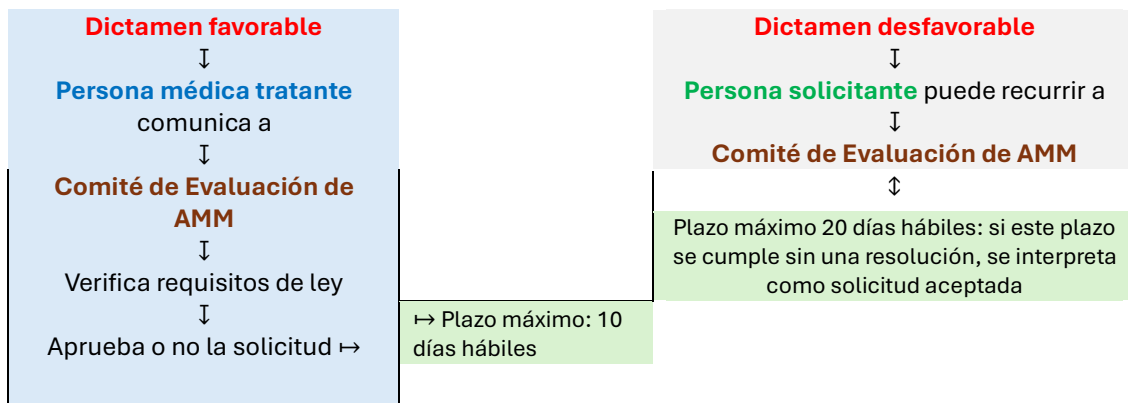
Dictamen favorable
↧
Persona médica tratante comunica a
↧
Comité de Evaluación de AMM
↧
Verifica requisitos de ley
↧
Aprueba o no la solicitud ↦

↦ Plazo máximo: 10 días hábiles

Dictamen desfavorable
↧
Persona solicitante puede recurrir a
↧
Comité de Evaluación de AMM
↕
Plazo máximo 20 días hábiles: si este plazo se cumple sin una resolución, se interpreta como solicitud aceptada